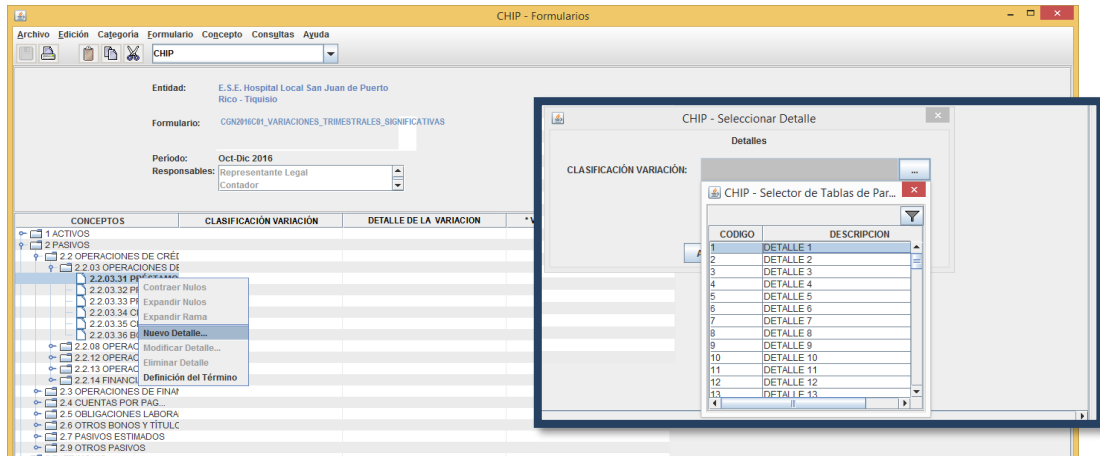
CHIP - Formularios

Archivo Edición Categoría Formulario Concepto Consultas Ayuda

CHIP

Entidad: E.S.E. Hospital Local San Juan de Puerto Rico - Tiquisio

Formulario: CGN2016C01_VARIACIONES_TRIMESTRALES_SIGNIFICATIVAS

Periodo: Oct-Dic 2016

Responsables: Representante Legal
Contador

| CONCEPTOS | CLASIFICACIÓN VARIACIÓN | DETALLE DE LA VARIACION | * V |
|---|---|---|---|

1 ACTIVOS
2 PASIVOS
2.2 OPERACIONES DE CRÉD
2.2.03 OPERACIONES DE
2.2.03.31 PRÉSTAMO
2.2.03.32 PR
2.2.03.33 PR
2.2.03.34 CR
2.2.03.35 CR
2.2.03.36 BO
2.2.08 OPERAC
2.2.12 OPERAC
2.2.13 OPERAC
2.2.14 FINANCI
2.3 OPERACIONES DE FINAN
2.4 CUENTAS POR PAG...
2.5 OBLIGACIONES LABORA
2.6 OTROS BONOS Y TÍTULO
2.7 PASIVOS ESTIMADOS
2.9 OTROS PASIVOS

Contraer Nulos
Expandir Nulos
Expandir Rama
Nuevo Detalle...
Modificar Detalle...
Eliminar Detalle
Definición del Término

CHIP - Seleccionar Detalle

Detalles

CLASIFICACIÓN VARIACIÓN: ...

A

CHIP - Selector de Tablas de Par...

| CODIGO | DESCRIPCION |
|---|---|
| 1 | DETALLE 1 |
| 2 | DETALLE 2 |
| 3 | DETALLE 3 |
| 4 | DETALLE 4 |
| 5 | DETALLE 5 |
| 6 | DETALLE 6 |
| 7 | DETALLE 7 |
| 8 | DETALLE 8 |
| 9 | DETALLE 9 |
| 10 | DETALLE 10 |
| 11 | DETALLE 11 |
| 12 | DETALLE 12 |
| 13 | DETALLE 13 |